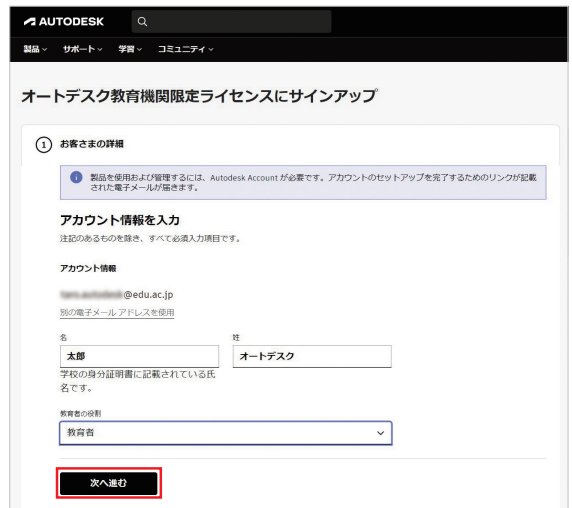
AUTODESK

製品 ⌄ サポート ⌄ 学習 ⌄ コミュニティ ⌄

オートデスク教育機関限定ライセンスにサインアップ

1 お客さまの詳細

製品を使用および管理するには、Autodesk Account が必要です。アカウントのセットアップを完了するためのリンクが記載された電子メールが届きます。

アカウント情報を入力

注記のあるものを除き、すべて必須入力項目です。

アカウント情報

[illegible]@edu.ac.jp

別の電子メール アドレスを使用

名
太郎

姓
オートデスク

学校の身分証明書に記載されている氏名です。

教育者の役割
教育者

次へ進む